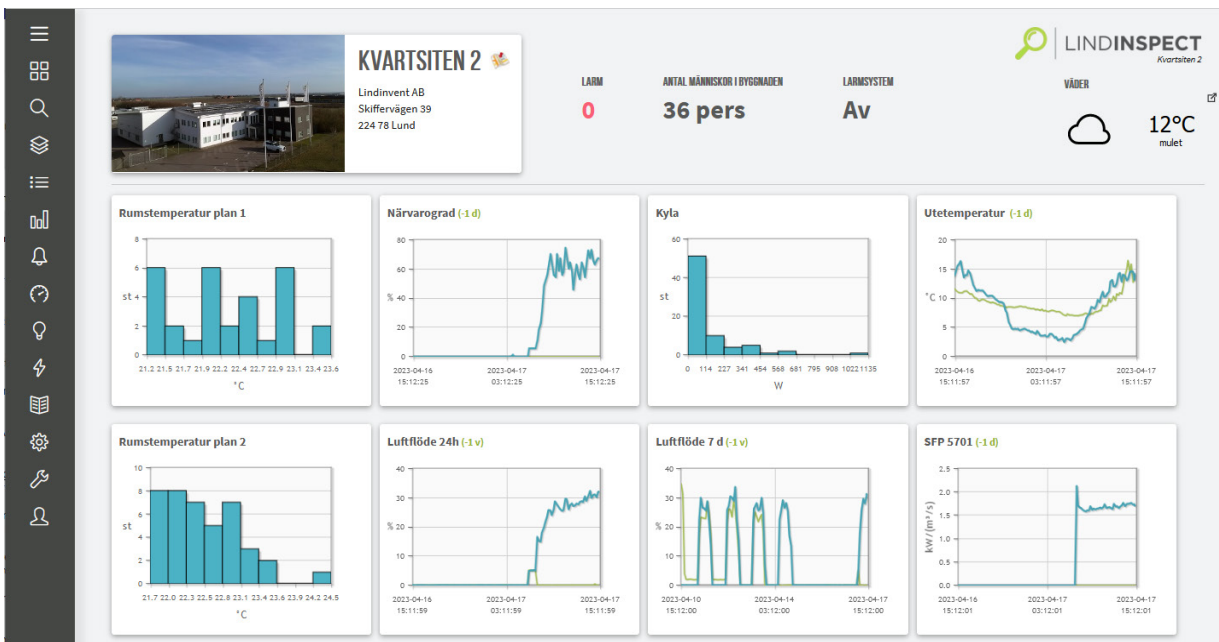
KVARTSITEN 2

Lindinvent AB
Skiffervägen 39
224 78 Lund

LARM
0

ANTAL MÄNNISKOR I BYGGNADEN
36 pers

LARMSYSTEM
Av

LINDINSPECT
Kvartsiten 2

VÄDER
12°C
mulet

Rumstemperatur plan 1
8
6
4
2
0
st
21.2 21.5 21.7 21.9 22.2 22.4 22.7 22.9 23.1 23.4 23.6
°C

Närvarograd (-1 d)
80
60
40
20
0
%
2023-04-16 15:12:25
2023-04-17 03:12:25
2023-04-17 15:12:25

Kyla
60
40
20
0
st
0 114 227 341 454 568 681 795 908 1022 1135
W

Utetemperatur (-1 d)
20
15
10
5
0
°C
2023-04-16 15:11:57
2023-04-17 03:11:57
2023-04-17 15:11:57

Rumstemperatur plan 2
10
8
6
4
2
0
st
21.7 22.0 22.3 22.5 22.8 23.1 23.3 23.6 23.9 24.2 24.5
°C

Luftflöde 24h (-1 v)
40
30
20
10
0
%
2023-04-16 15:11:59
2023-04-17 03:11:59
2023-04-17 15:11:59

Luftflöde 7 d (-1 v)
40
30
20
10
0
%
2023-04-10 15:12:00
2023-04-14 03:12:00
2023-04-17 15:12:00

SFP 5701 (-1 d)
3.0
2.5
2.0
1.5
1.0
0.5
0.0
kW/(m³/s)
2023-04-16 15:12:01
2023-04-17 03:12:01
2023-04-17 15:12:01